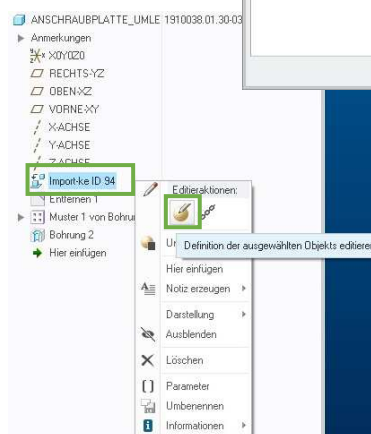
ANSCHRAUBPLATTE_UMLE 1910038.01.30-03

Anmerkungen

X0Y0Z0

RECHTS-YZ

OBEN-XZ

VORNE-XY

X-ACHSE

Y-ACHSE

Z-ACHSE

Import-ke ID 94

Entfernen 1

Muster 1 von Bohrung

Bohrung 2

Hier einfügen

Editieraktionen:

Definition der ausgewählten Objekts editieren

Ur

Hier einfügen

Notiz erzeugen

Darstellung

Ausblenden

Löschen

Parameter

Umbenennen

Informationen